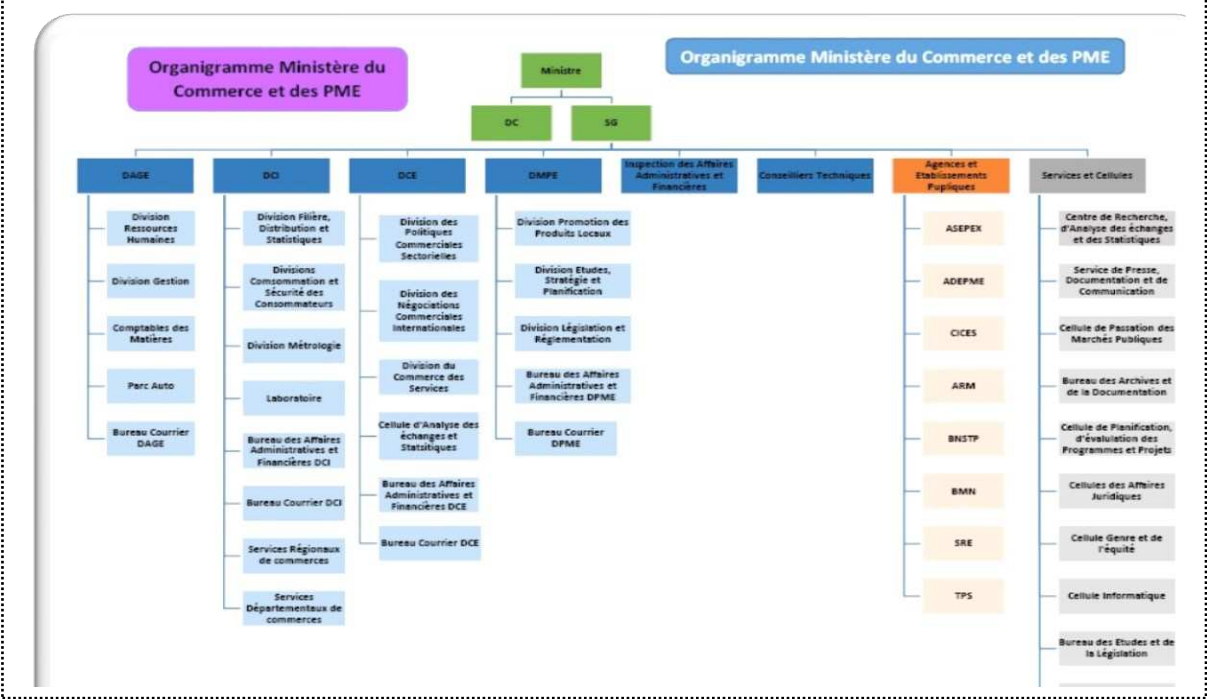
Organigramme Ministère du Commerce et des PME

Organigramme Ministère du Commerce et des PME

Ministre

DC

SG

DAGE

Division Ressources Humaines

Division Gestion

Comptables des Matières

Parc Auto

Bureau Courrier DAGE

DCI

Division Filière, Distribution et Statistiques

Divisions Consommation et Sécurité des Consommateurs

Division Métrologie

Laboratoire

Bureau des Affaires Administratives et Financières DCI

Bureau Courrier DCI

Services Régionaux de commerces

Services Départementaux de commerces

DCE

Division des Politiques Commerciales Sectorielles

Division des Négociations Commerciales Internationales

Division du Commerce des Services

Cellule d'Analyse des échanges et Statsitiques

Bureau des Affaires Administratives et Financières DCE

Bureau Courrier DCE

DMPE

Division Promotion des Produits Locaux

Division Etudes, Stratégie et Planification

Division Législation et Réglementation

Bureau des Affaires Administratives et Financières DPME

Bureau Courrier DPME

Inspection des Affaires Administratives et Financières

Conseilliers Techniques

Agences et Etablissements Pupliques

ASEPEX

ADEPME

CICES

ARM

BNSTP

BMN

SRE

TPS

Services et Cellules

Centre de Recherche, d'Analyse des échanges et des Statistiques

Service de Presse, Documentation et de Communication

Cellule de Passation des Marchés Publiques

Bureau des Archives et de la Documentation

Cellule de Planification, d'évaluation des Programmes et Projets

Cellules des Affaires Juridiques

Cellule Genre et de l'équité

Cellule Informatique

Bureau des Etudes et de la Législation